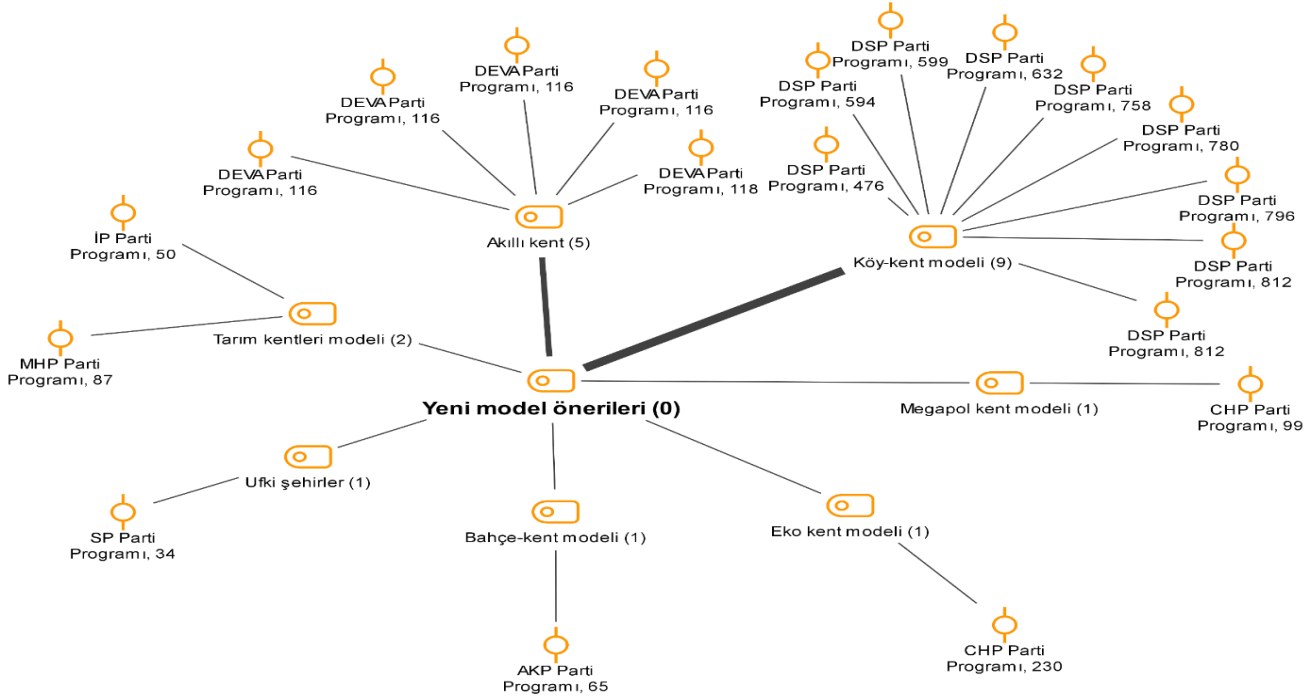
DEVA Parti Programı, 116

DEVA Parti Programı, 116

DEVA Parti Programı, 116

DEVA Parti Programı, 116

DEVA Parti Programı, 118

Akıllı kent (5)

DSP Parti Programı, 599

DSP Parti Programı, 632

DSP Parti Programı, 594

DSP Parti Programı, 758

DSP Parti Programı, 780

DSP Parti Programı, 476

DSP Parti Programı, 796

Köy-kent modeli (9)

DSP Parti Programı, 812

DSP Parti Programı, 812

İP Parti Programı, 50

Tarım kentleri modeli (2)

MHP Parti Programı, 87

Yeni model önerileri (0)

Megapol kent modeli (1)

CHP Parti Programı, 99

Ufki şehirler (1)

SP Parti Programı, 34

Bahçe-kent modeli (1)

Eko kent modeli (1)

AKP Parti Programı, 65

CHP Parti Programı, 230